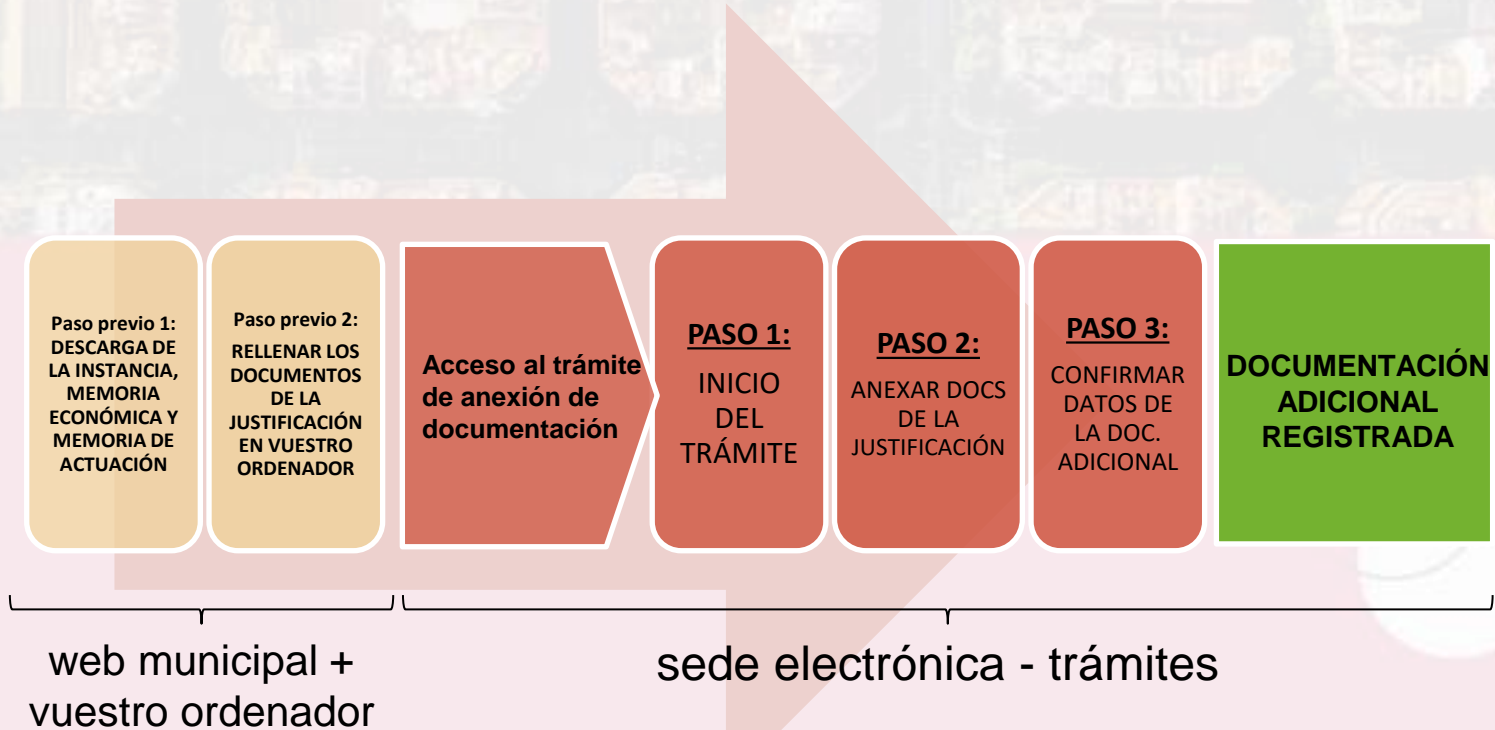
Paso previo 1: DESCARGA DE LA INSTANCIA, MEMORIA ECONÓMICA Y MEMORIA DE ACTUACIÓN

Paso previo 2: RELLENAR LOS DOCUMENTOS DE LA JUSTIFICACIÓN EN VUESTRO ORDENADOR

Acceso al trámite de anexión de documentación

PASO 1:
INICIO DEL TRÁMITE

PASO 2:
ANEXAR DOCS DE LA JUSTIFICACIÓN

PASO 3:
CONFIRMAR DATOS DE LA DOC. ADICIONAL

DOCUMENTACIÓN ADICIONAL REGISTRADA

web municipal + vuestro ordenador

sede electrónica - trámites